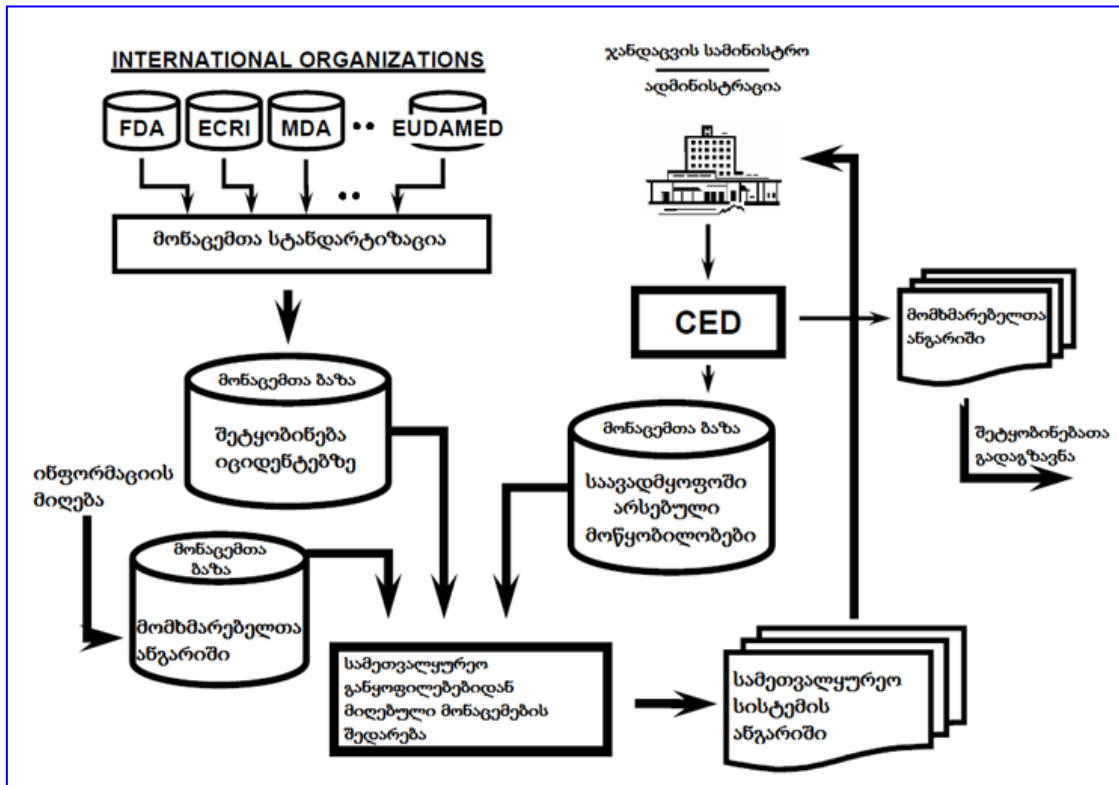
INTERNATIONAL ORGANIZATIONS

FDA ECRI MDA •• EUDAMED

••

მოწაცემთა სტანდარტიზაცია

ჯანდაცვის სამინისტრო

ადმინისტრაცია

CED

მომხმარებელთა ანგარიში

შეტყობინებათა გადაგზავნა

მონაცემთა ბაზა

შეტყობინება იციდენტებზე

ინფორმაციის მიღება

მონაცემთა ბაზა

საავადმყოფოში არსებული მოწყობილობები

მონაცემთა ბაზა

მომხმარებელთა ანგარიში

სამეთვალყურეო განყოფილებებიდან მიღებული მონაცემების შედარება

სამეთვალყურეო სისტემის ანგარიში